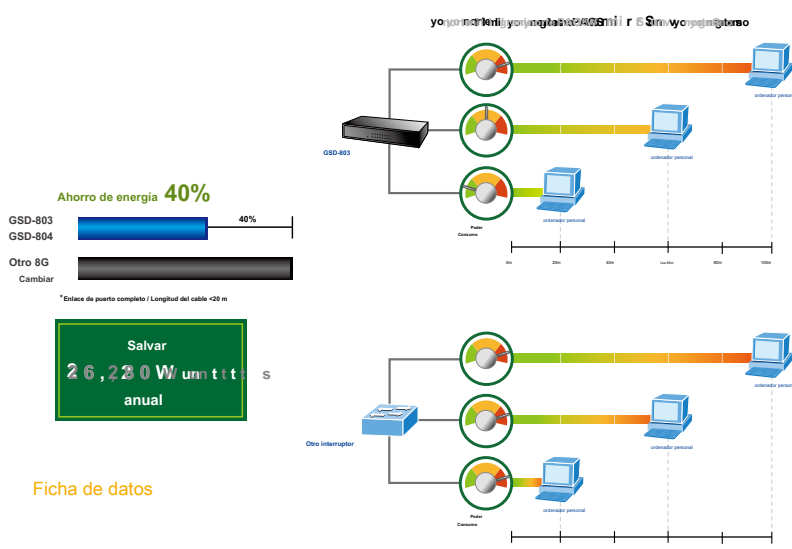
yo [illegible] r S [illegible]

GSD-803

ordenador personal

ordenador personal

ordenador personal

Poder Consumo

0m 20m 40m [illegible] 80m 100m

Ahorro de energía 40%

GSD-803
GSD-804

40%

Otro 8G
Cambiar

*Enlace de puerto completo / Longitud del cable <20 m

Salvar
26,280 W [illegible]
anual

Ficha de datos

Otro interruptor

ordenador personal

ordenador personal

ordenador personal

Poder Consumo